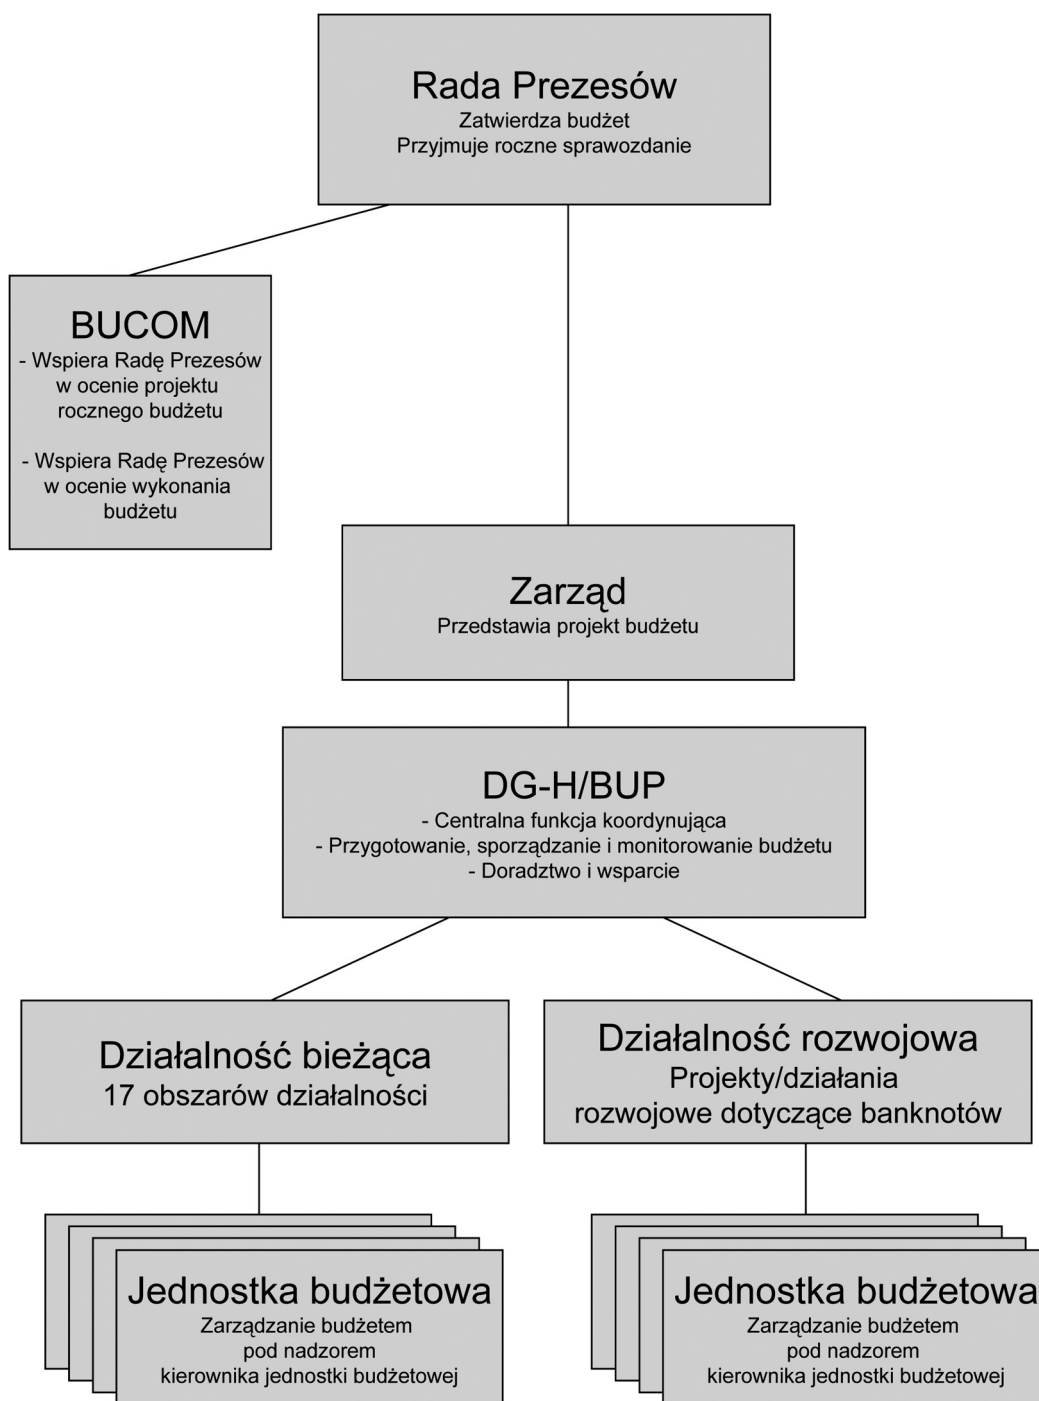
Rada Prezesów
Zatwierdza budżet
Przyjmuje roczne sprawozdanie

BUCOM
- Wspiera Radę Prezesów w ocenie projektu rocznego budżetu

- Wspiera Radę Prezesów w ocenie wykonania budżetu

Zarząd
Przedstawia projekt budżetu

DG-H/BUP
- Centralna funkcja koordynująca
- Przygotowanie, sporządzanie i monitorowanie budżetu
- Doradztwo i wsparcie

Działalność bieżąca
17 obszarów działalności

Działalność rozwojowa
Projekty/działania rozwojowe dotyczące banknotów

Jednostka budżetowa
Zarządzanie budżetem pod nadzorem kierownika jednostki budżetowej

Jednostka budżetowa
Zarządzanie budżetem pod nadzorem kierownika jednostki budżetowej